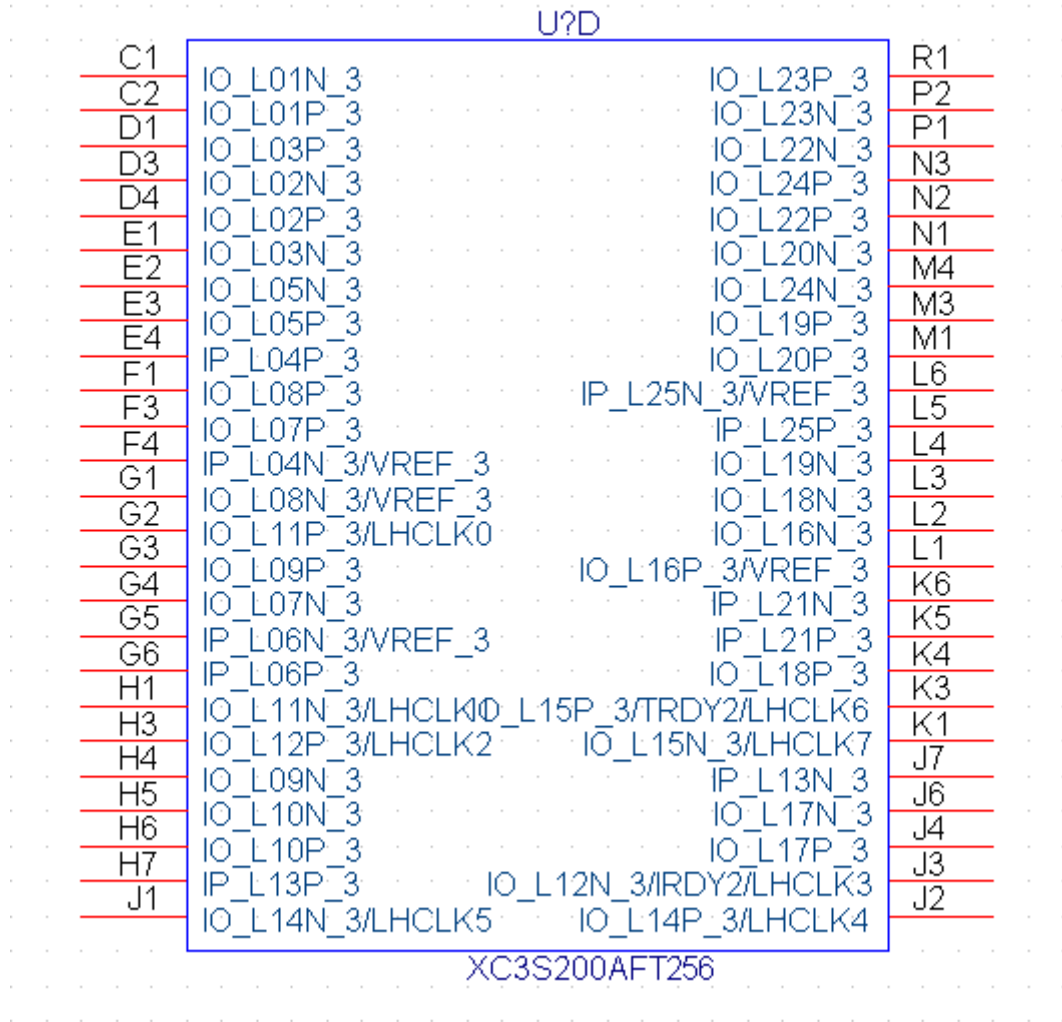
U?D

C1 IO_L01N_3
C2 IO_L01P_3
D1 IO_L03P_3
D3 IO_L02N_3
D4 IO_L02P_3
E1 IO_L03N_3
E2 IO_L05N_3
E3 IO_L05P_3
E4 IP_L04P_3
F1 IO_L08P_3
F3 IO_L07P_3
F4 IP_L04N_3/VREF_3
G1 IO_L08N_3/VREF_3
G2 IO_L11P_3/LHCLK0
G3 IO_L09P_3
G4 IO_L07N_3
G5 IP_L06N_3/VREF_3
G6 IP_L06P_3
H1 IO_L11N_3/LHCLK1
H3 IO_L12P_3/LHCLK2
H4 IO_L09N_3
H5 IO_L10N_3
H6 IO_L10P_3
H7 IP_L13P_3
J1 IO_L14N_3/LHCLK5

IO_L23P_3 R1
IO_L23N_3 P2
IO_L22N_3 P1
IO_L24P_3 N3
IO_L22P_3 N2
IO_L20N_3 N1
IO_L24N_3 M4
IO_L19P_3 M3
IO_L20P_3 M1
IP_L25N_3/VREF_3 L6
IP_L25P_3 L5
IO_L19N_3 L4
IO_L18N_3 L3
IO_L16N_3 L2
IO_L16P_3/VREF_3 L1
IP_L21N_3 K6
IP_L21P_3 K5
IO_L18P_3 K4
IO_L15P_3/TRDY2/LHCLK6 K3
IO_L15N_3/LHCLK7 K1
IP_L13N_3 J7
IO_L17N_3 J6
IO_L17P_3 J4
IO_L12N_3/IRDY2/LHCLK3 J3
IO_L14P_3/LHCLK4 J2

XC3S200AFT256